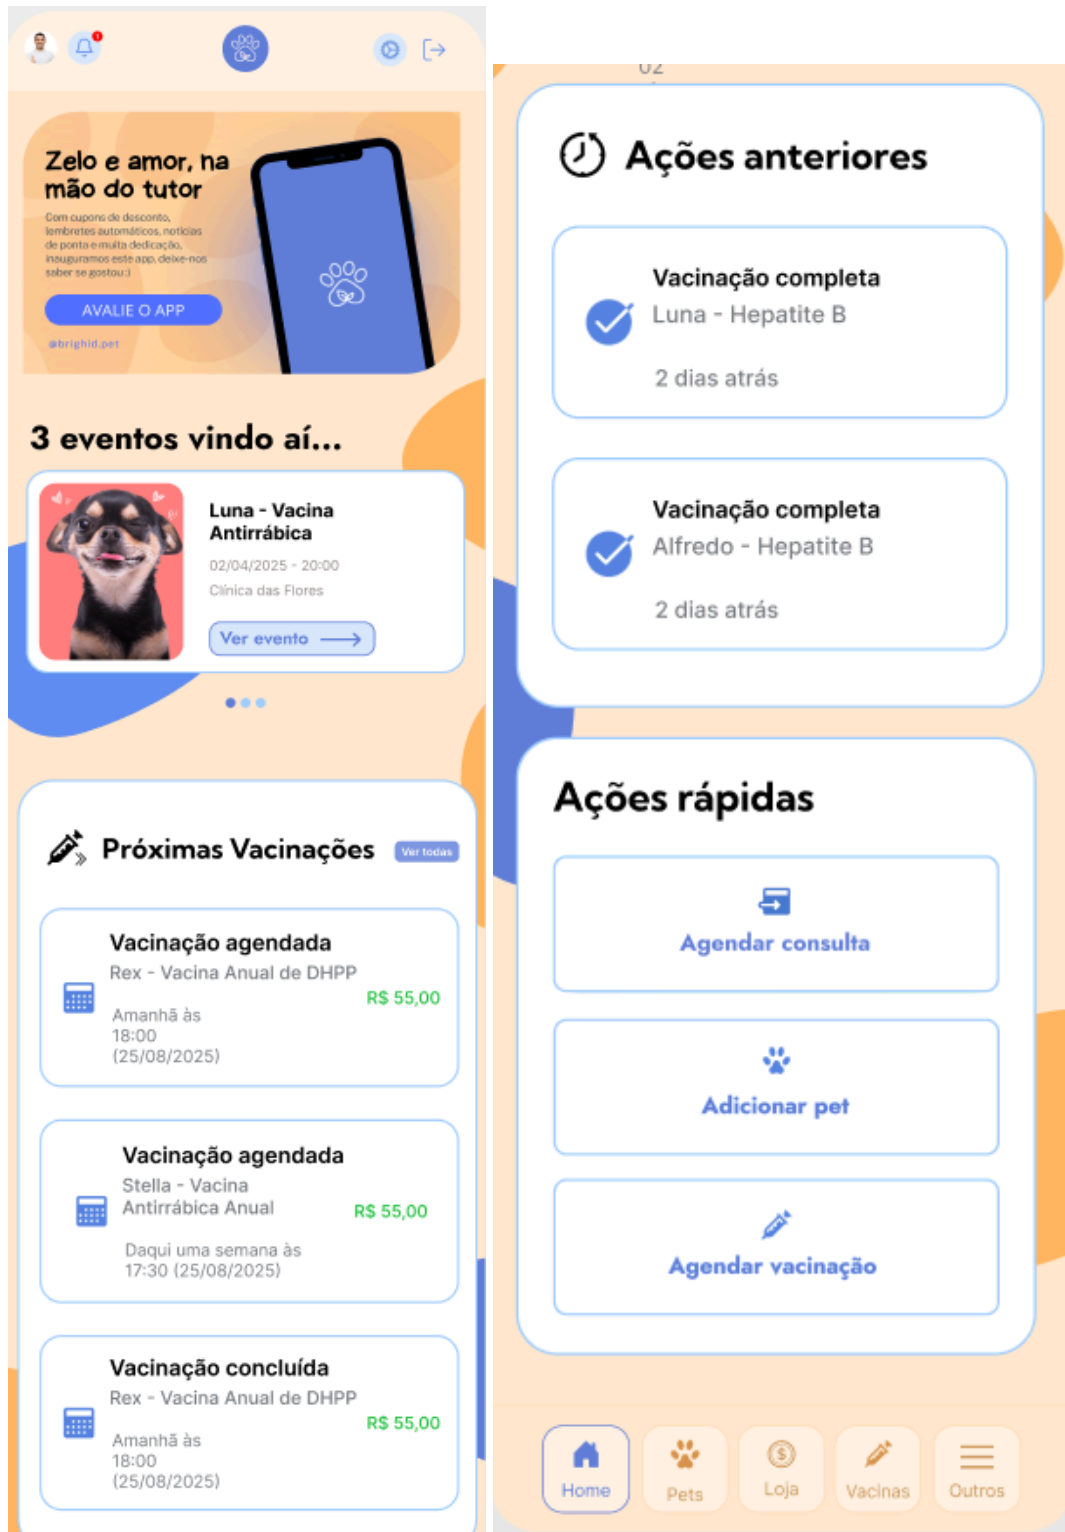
Zelo e amor, na mão do tutor

Com cupons de desconto, lembretes automáticos, notícias de ponta e muita dedicação, inauguramos este app, deixe-nos saber se gostou :)

AVALIE O APP

@brighid.pet

3 eventos vindo aí...

Luna - Vacina Antirrábica
02/04/2025 - 20:00
Clínica das Flores
Ver evento

Próximas Vacinações
Ver todas

Vacinação agendada
Rex - Vacina Anual de DHPP
R$ 55,00
Amanhã às 18:00 (25/08/2025)

Vacinação agendada
Stella - Vacina Antirrábica Anual
R$ 55,00
Daqui uma semana às 17:30 (25/08/2025)

Vacinação concluída
Rex - Vacina Anual de DHPP
R$ 55,00
Amanhã às 18:00 (25/08/2025)

02

Ações anteriores

Vacinação completa
Luna - Hepatite B
2 dias atrás

Vacinação completa
Alfredo - Hepatite B
2 dias atrás

Ações rápidas

Agendar consulta

Adicionar pet

Agendar vacinação

Home
Pets
Loja
Vacinas
Outros